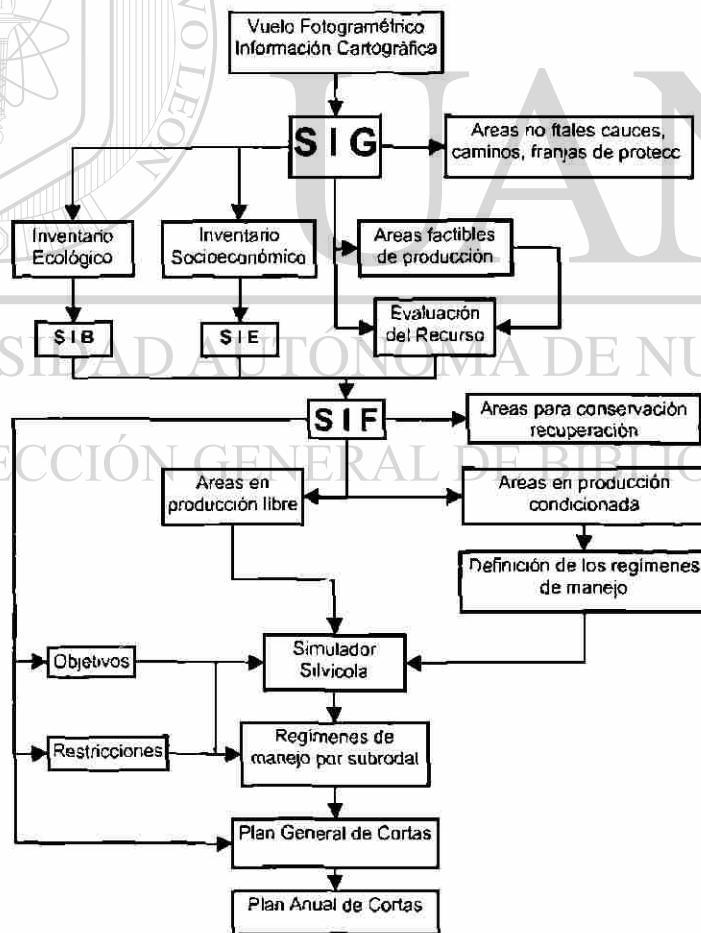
Vuelo Fotogramétrico
Información Cartográfica

S I G

Areas no ftales cauces, caminos, franjas de protecc

Inventario Ecológico

Inventario Socioeconómico

Areas factibles de producción

Evaluación del Recurso

S I B

S I E

S I F

Areas para conservación recuperación

Areas en producción libre

Areas en producción condicionada

Definición de los regímenes de manejo

Objetivos

Simulador Silvícola

Restricciones

Regímenes de manejo por subrodal

Plan General de Cortas

Plan Anual de Cortas

UANL
SIDAD AUTÓNOMA DE NU
ECCIÓN GENERAL DE BIBLIO